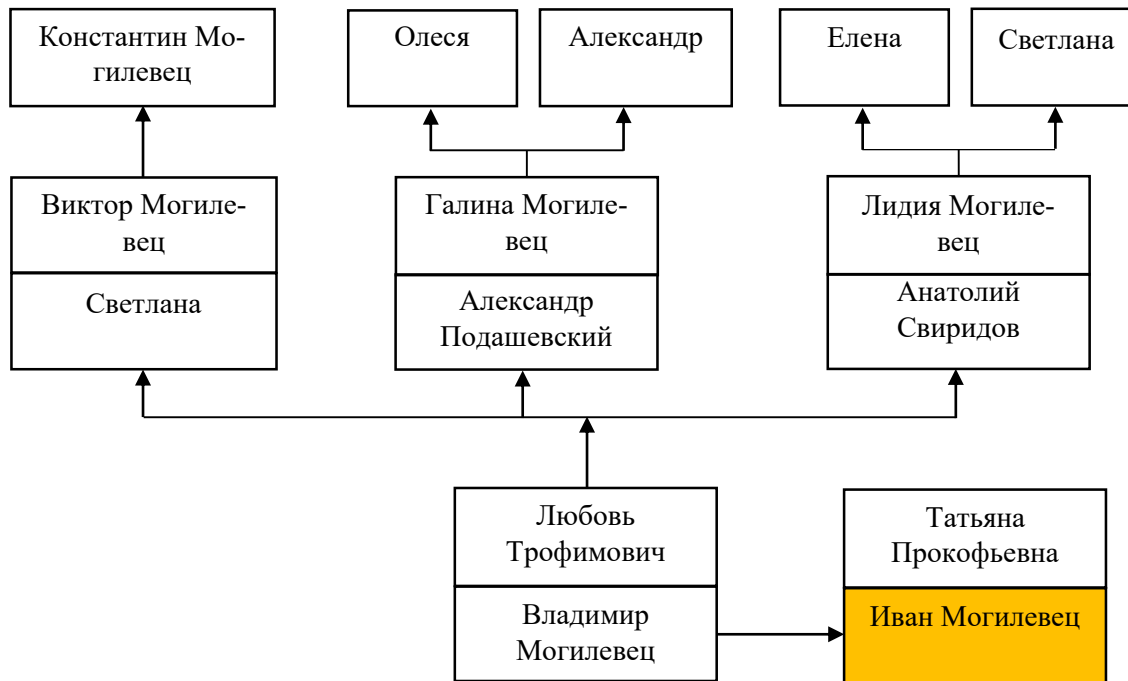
Константин Могилевец

Олеся

Александр

Елена

Светлана

Виктор Могилевец

Светлана

Галина Могилевец

Александр Подашевский

Лидия Могилевец

Анатолий Свиридов

Любовь Трофимович

Владимир Могилевец

Татьяна Прокофьевна

Иван Могилевец